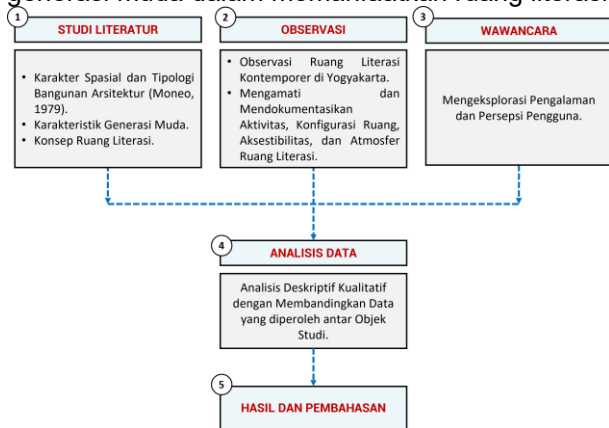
generasi muda dalam memanfaatkan ruang literasi

1 STUDI LITERATUR

- Karakter Spasial dan Tipologi Bangunan Arsitektur (Moneo, 1979).
- Karakteristik Generasi Muda.
- Konsep Ruang Literasi.

2 OBSERVASI

- Observasi Ruang Literasi Kontemporer di Yogyakarta.
- Mengamati dan Mendokumentasikan Aktivitas, Konfigurasi Ruang, Aksesibilitas, dan Atmosfer Ruang Literasi.

3 WAWANCARA

Mengeksplorasi Pengalaman dan Persepsi Pengguna.

4 ANALISIS DATA

Analisis Deskriptif Kualitatif dengan Membandingkan Data yang diperoleh antar Objek Studi.

5 HASIL DAN PEMBAHASAN